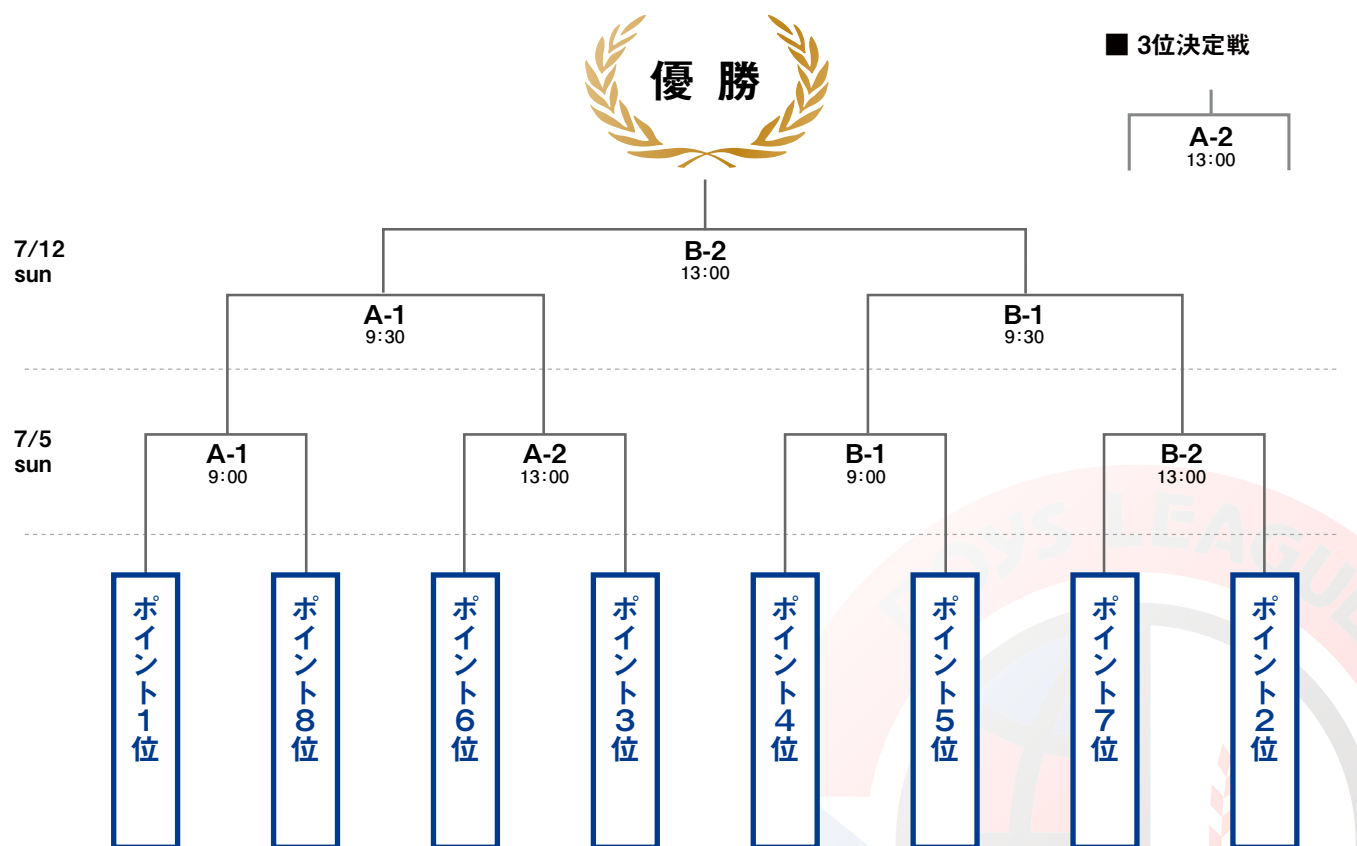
優勝

■ 3位決定戦

A-2
13:00

7/12
sun

B-2
13:00

A-1
9:30

B-1
9:30

7/5
sun

A-1
9:00

A-2
13:00

B-1
9:00

B-2
13:00

ポイント1位

ポイント8位

ポイント6位

ポイント3位

ポイント4位

ポイント5位

ポイント7位

ポイント2位

BOYS LEAGUE